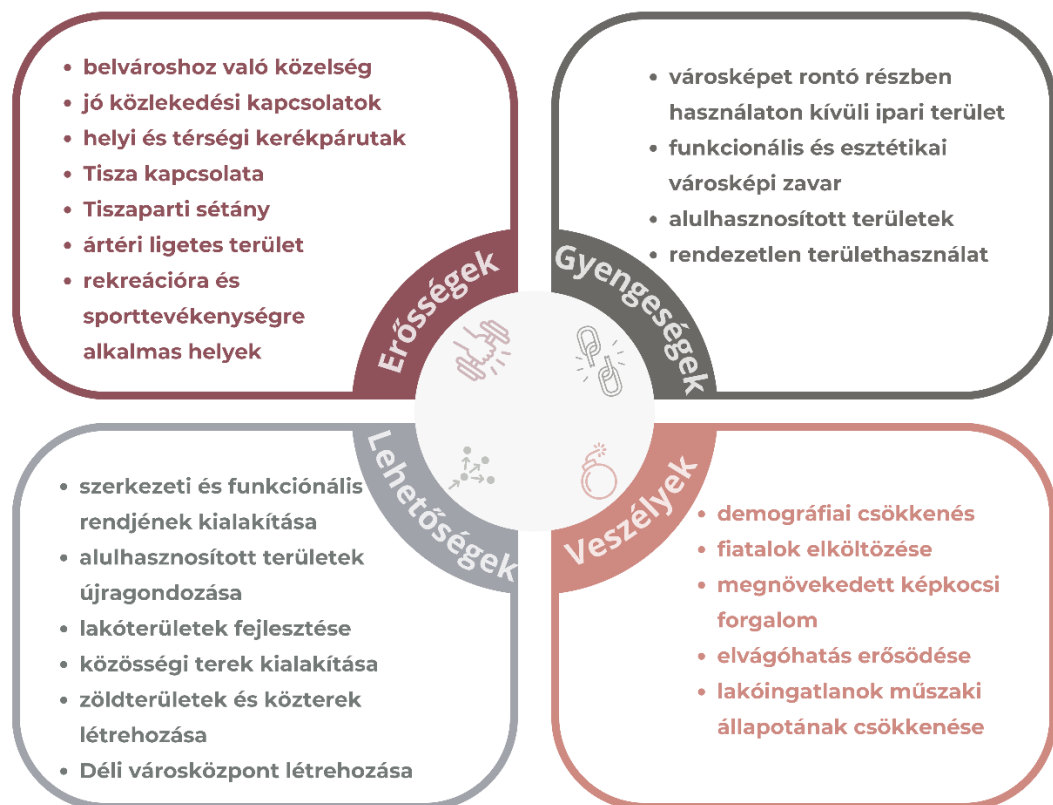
- belvároshoz való közelség
- jó közlekedési kapcsolatok
- helyi és térségi kerékpárutak
- Tisza kapcsolata
- Tiszaparti sétány
- ártéri ligetes terület
- rekreációra és sporttevékenységre alkalmas helyek

Erősségek

- városképet rontó részben használaton kívüli ipari terület
- funkcionális és esztétikai városképi zavar
- alulhasznosított területek
- rendezetlen területhasználat

Gyengeségek

Lehetőségek

- szerkezeti és funkcionális rendjének kialakítása
- alulhasznosított területek újragondozása
- lakóterületek fejlesztése
- közösségi terek kialakítása
- zöldterületek és közterek létrehozása
- Déli városközpont létrehozása

Veszélyek

- demográfiai csökkenés
- fiatalok elköltözése
- megnövekedett képkocsi forgalom
- elvágóhatás erősödése
- lakóingatlanok műszaki állapotának csökkenése